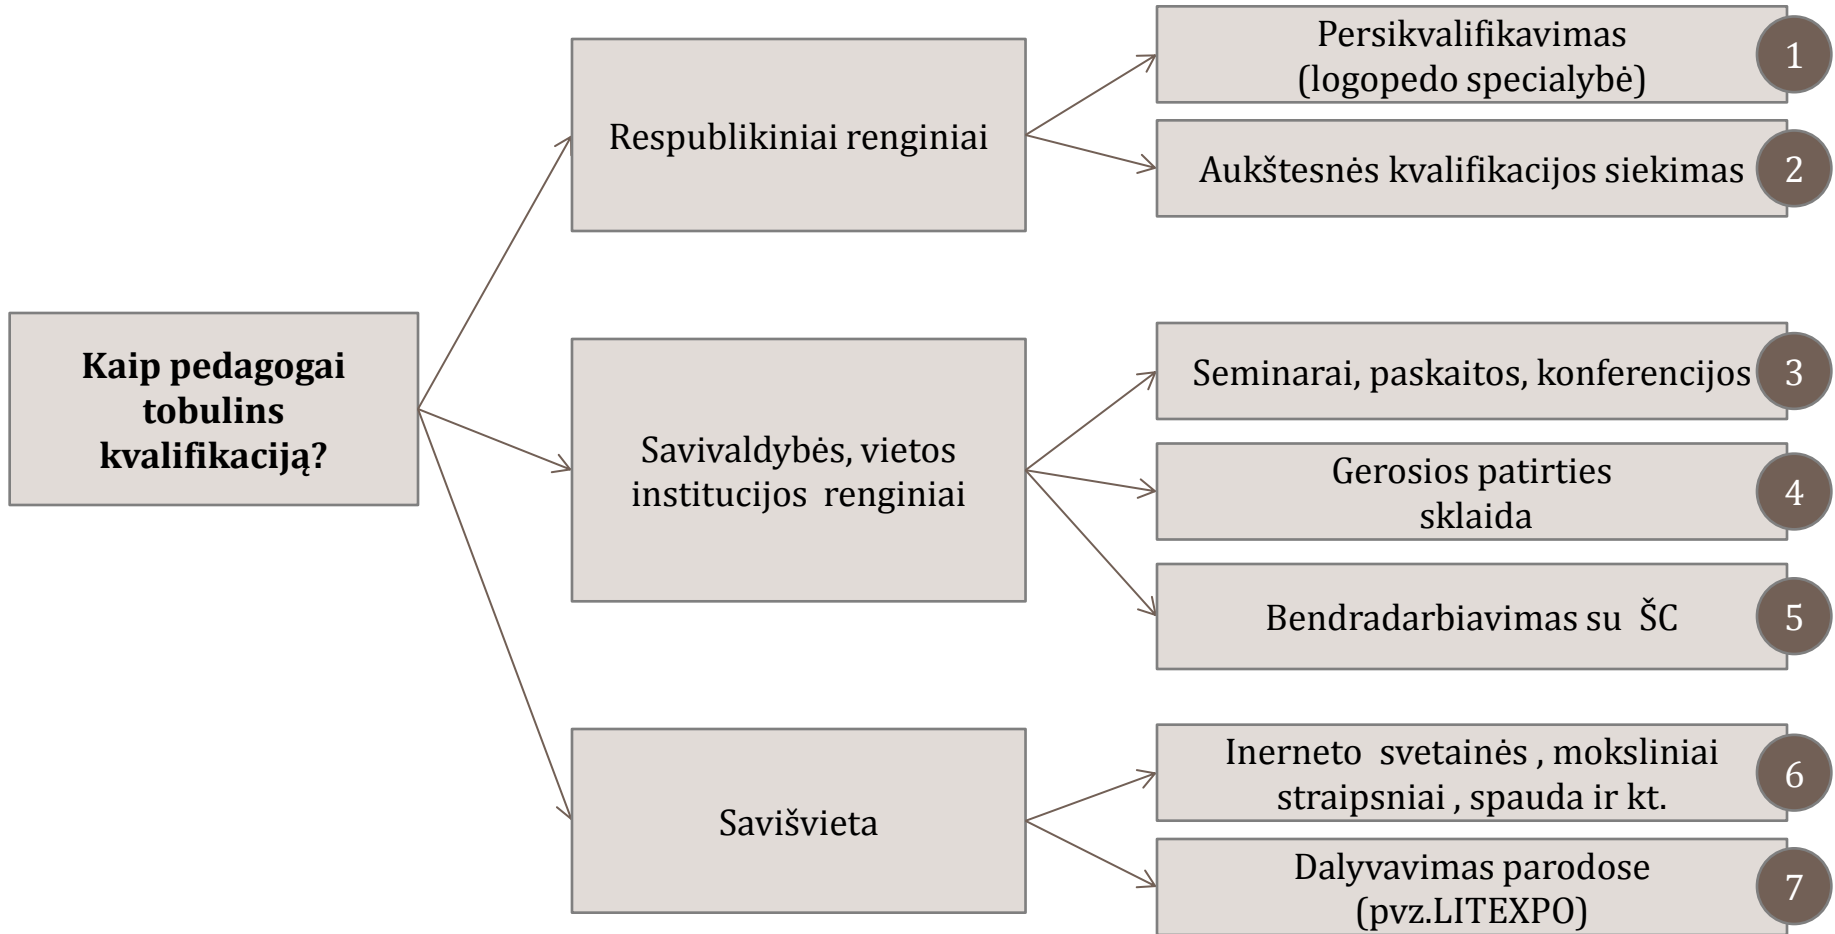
Kaip pedagogai tobulins kvalifikaciją?

Respublikiniai renginiai

Persikvalifikavimas (logopedo specialybė)

1

Aukštesnės kvalifikacijos siekimas

2

Savivaldybės, vietos institucijos renginiai

Seminarai, paskaitos, konferencijos

3

Gerosios patirties sklaida

4

Bendradarbiavimas su ŠC

5

Savišvieta

Inerneto svetainės , moksliniai straipsniai , spauda ir kt.

6

Dalyvavimas parodose (pvz.LITEXPO)

7